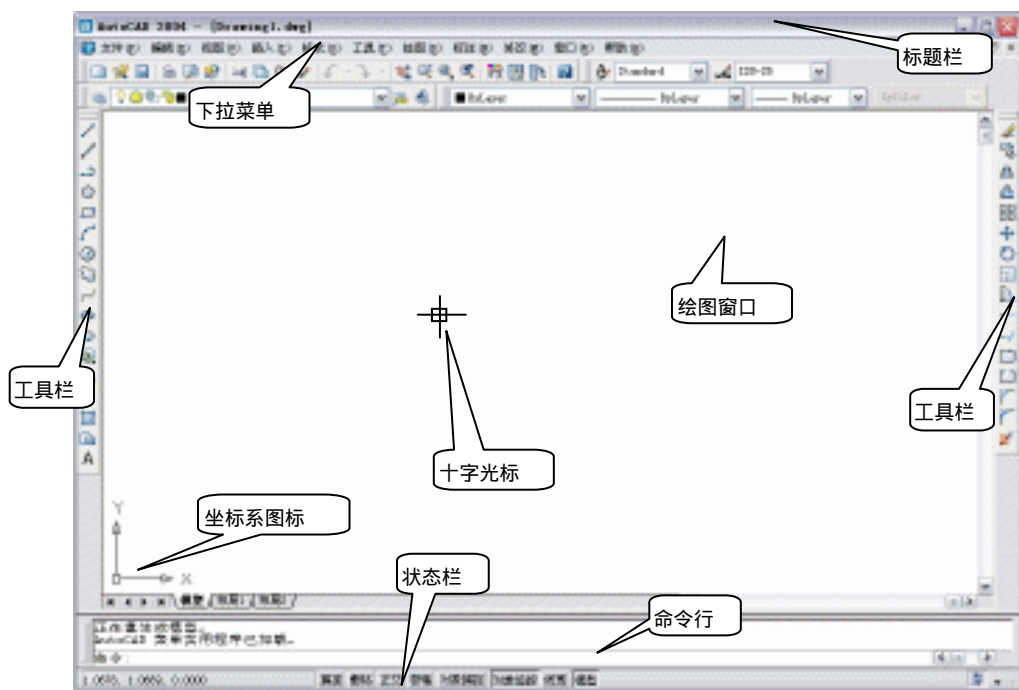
AutoCAD 2004 - [Drawing1.dwg]

文件(F) 编辑(E) 视图(V) 插入(I) 格式(O) 工具(T) 绘图(D) 标注(N) 修改(M) 窗口(W) 帮助(H)

标题栏

下拉菜单

Standard

ISO-25

ByLayer

ByLayer

ByLayer

ByColor

绘图窗口

工具栏

工具栏

十字光标

坐标系图标

Y

X

模型 布局1 布局2

状态栏

命令行

正在重生成模型。
AutoCAD 菜单实用程序已加载。
命令:

1.0650, 1.0669, 0.0000

捕捉 栅格 正交 极轴 对象捕捉 对象追踪 线宽 模型